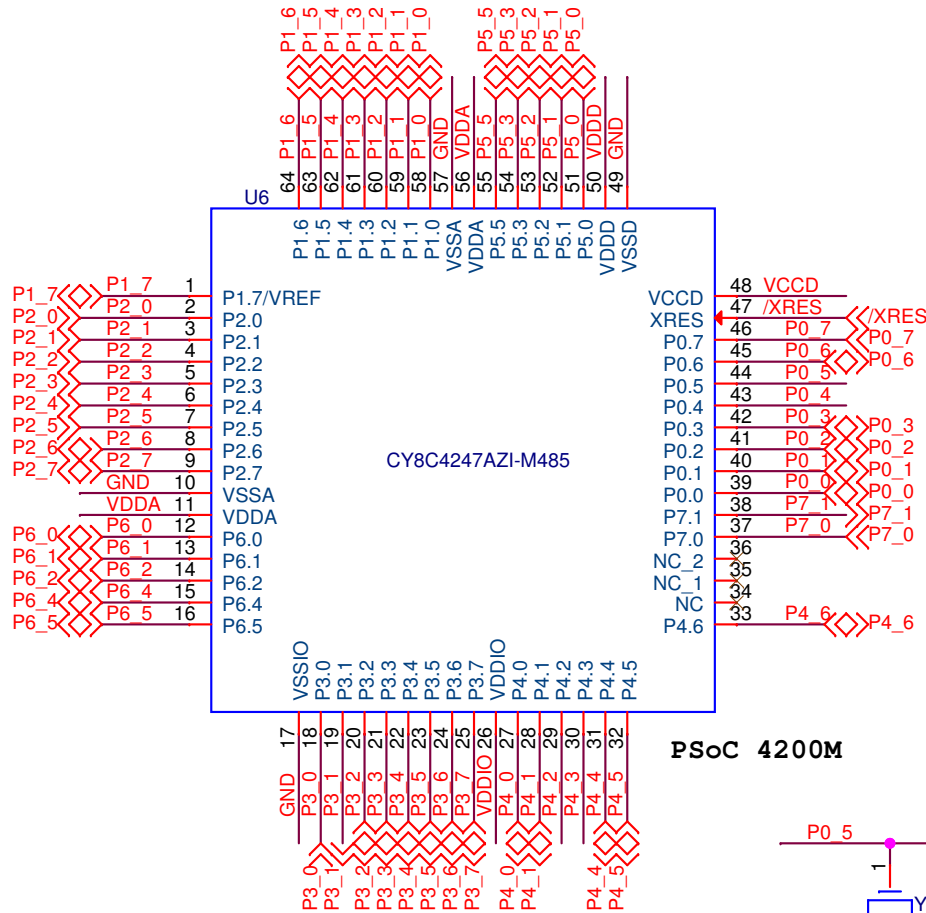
P1_6 P1_5 P1_4 P1_3 P1_2 P1_1 P1_0 P5_5 P5_3 P5_2 P5_1 P5_0

P1_6 P1_5 P1_4 P1_3 P1_2 P1_1 P1_0 GND VDDA P5_5 P5_3 P5_2 P5_1 P5_0 VDDD GND

64 63 62 61 60 59 58 57 56 55 54 53 52 51 50 49

U6

P1.6 P1.5 P1.4 P1.3 P1.2 P1.1 P1.0 VSSA VDDA P5.5 P5.3 P5.2 P5.1 P5.0 VDDD VSSD

| | | | | | | |
|---|---|---|---|---|---|---|
| P1_7 | P1_7 | 1 | P1.7/VREF | VCCD | 48 | VCCD |
| P2_0 | P2_0 | 2 | P2.0 | XRES | 47 | /XRES | /XRES |
| P2_1 | P2_1 | 3 | P2.1 | P0.7 | 46 | P0_7 | P0_7 |
| P2_2 | P2_2 | 4 | P2.2 | P0.6 | 45 | P0_6 | P0_6 |
| P2_3 | P2_3 | 5 | P2.3 | P0.5 | 44 | P0_5 |
| P2_4 | P2_4 | 6 | P2.4 | P0.4 | 43 | P0_4 |
| P2_5 | P2_5 | 7 | P2.5 | P0.3 | 42 | P0_3 | P0_3 |
| P2_6 | P2_6 | 8 | P2.6 | P0.2 | 41 | P0_2 | P0_2 |
| P2_7 | P2_7 | 9 | P2.7 | P0.1 | 40 | P0_1 | P0_1 |
| | GND | 10 | VSSA | P0.0 | 39 | P0_0 | P0_0 |
| | VDDA | 11 | VDDA | P7.1 | 38 | P7_1 | P7_1 |
| P6_0 | P6_0 | 12 | P6.0 | P7.0 | 37 | P7_0 | P7_0 |
| P6_1 | P6_1 | 13 | P6.1 | NC_2 | 36 | | |
| P6_2 | P6_2 | 14 | P6.2 | NC_1 | 35 | | |
| P6_4 | P6_4 | 15 | P6.4 | NC | 34 | | |
| P6_5 | P6_5 | 16 | P6.5 | P4.6 | 33 | P4_6 | P4_6 |

CY8C4247AZI-M485

VSSIO P3.0 P3.1 P3.2 P3.3 P3.4 P3.5 P3.6 P3.7 VDDIO P4.0 P4.1 P4.2 P4.3 P4.4 P4.5

17 18 19 20 21 22 23 24 25 26 27 28 29 30 31 32

GND P3_0 P3_1 P3_2 P3_3 P3_4 P3_5 P3_6 P3_7 VDDIO P4_0 P4_1 P4_2 P4_3 P4_4 P4_5

PSoC 4200M

P3_0 P3_1 P3_2 P3_3 P3_4 P3_5 P3_6 P3_7 P4_0 P4_1 P4_4 P4_5

P0_5

1

Y